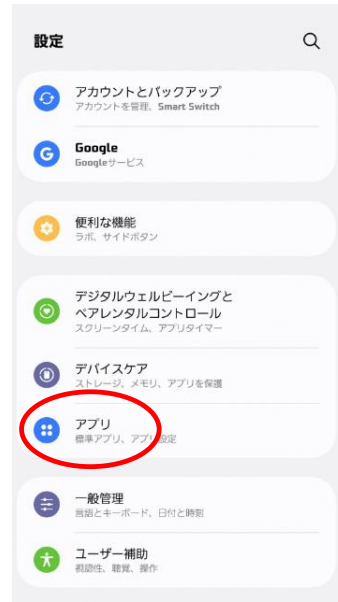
設定

アカウントとバックアップ
アカウントを管理、Smart Switch

Google
Googleサービス

便利な機能
ラボ、サイドボタン

デジタルウェルビーイングとペアレンタルコントロール
スクリーンタイム、アプリタイマー

デバイスケア
ストレージ、メモリ、アプリを保護

アプリ
標準アプリ、アプリ設定

一般管理
言語とキーボード、日付と時刻

ユーザー補助
視認性、聴覚、操作